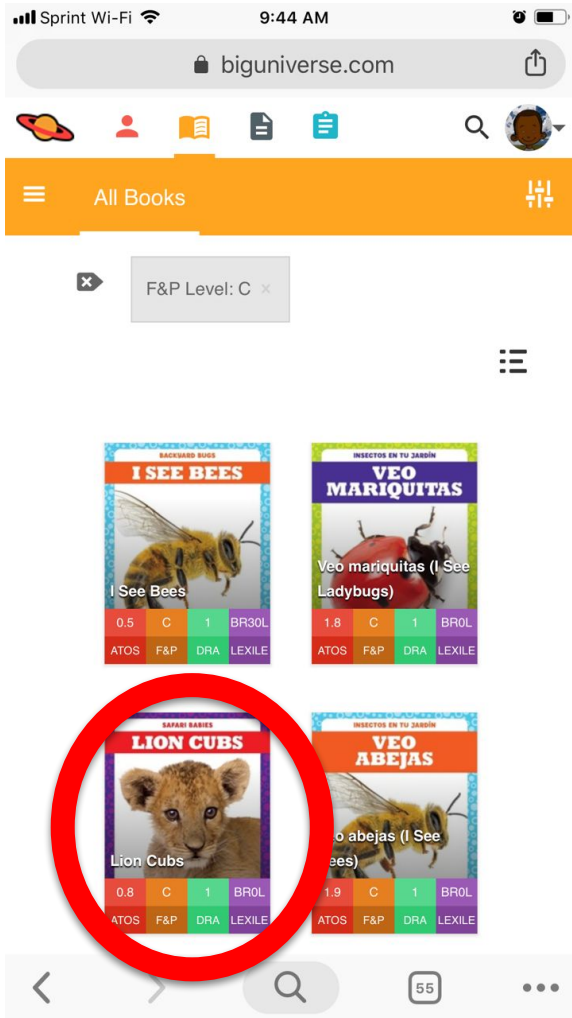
Sprint Wi-Fi 9:44 AM

biguniverse.com

All Books

F&P Level: C ×

BACKYARD BUGS
I SEE BEES
I See Bees

| 0.5 | C | 1 | BR30L |
|---|---|---|---|
| ATOS | F&P | DRA | LEXILE |

INSECTOS EN TU JARDÍN
VEO MARIQUITAS
Veo mariquitas (I See Ladybugs)

| 1.8 | C | 1 | BR0L |
|---|---|---|---|
| ATOS | F&P | DRA | LEXILE |

SAFARI BABIES
LION CUBS
Lion Cubs

| 0.8 | C | 1 | BR0L |
|---|---|---|---|
| ATOS | F&P | DRA | LEXILE |

INSECTOS EN TU JARDÍN
VEO ABEJAS
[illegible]o abejas (I See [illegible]ees)

| 1.9 | C | 1 | BR0L |
|---|---|---|---|
| ATOS | F&P | DRA | LEXILE |

55